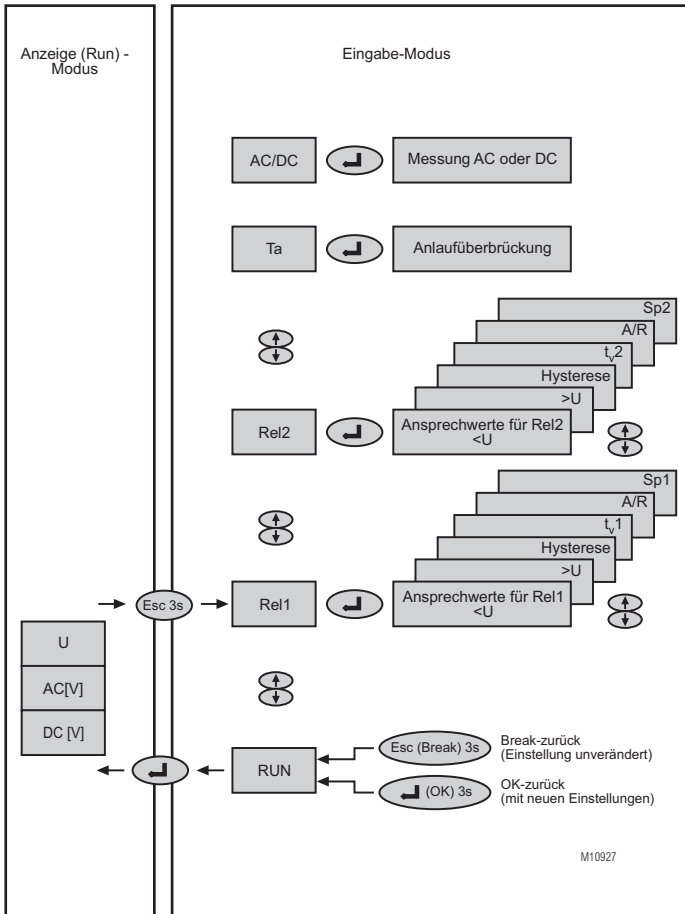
Anzeige (Run) - Modus

Eingabe-Modus

AC/DC

Messung AC oder DC

Ta

Anlaufüberbrückung

Sp2

A/R

$t_v2$

Hysterese

>U

Rel2

Ansprechwerte für Rel2
<U

Sp1

A/R

$t_v1$

Hysterese

>U

Esc 3s

Rel1

Ansprechwerte für Rel1
<U

U

AC[V]

DC [V]

RUN

Esc (Break) 3s

Break-zurück
(Einstellung unverändert)

(OK) 3s

OK-zurück
(mit neuen Einstellungen)

M10927